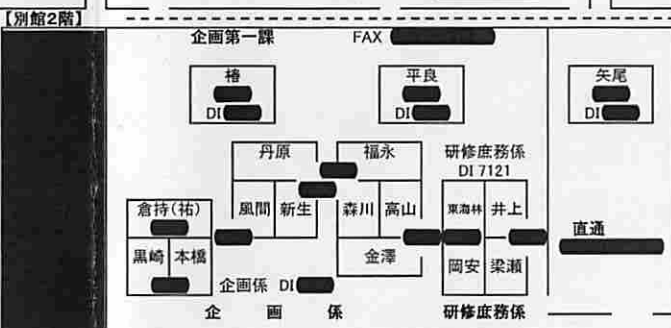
【別館2階】

企画第一課 FAX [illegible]

椿
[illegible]
DI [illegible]

平良
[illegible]
DI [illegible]

矢尾
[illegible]
DI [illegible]

丹原

福永

研修庶務係
DI 7121

倉持(祐)

風間

新生

森川

高山

東海林

井上

直通
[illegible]

黒崎

本橋

金澤

岡安

梁瀬

企画係 DI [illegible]

企 画 係

研修庶務係